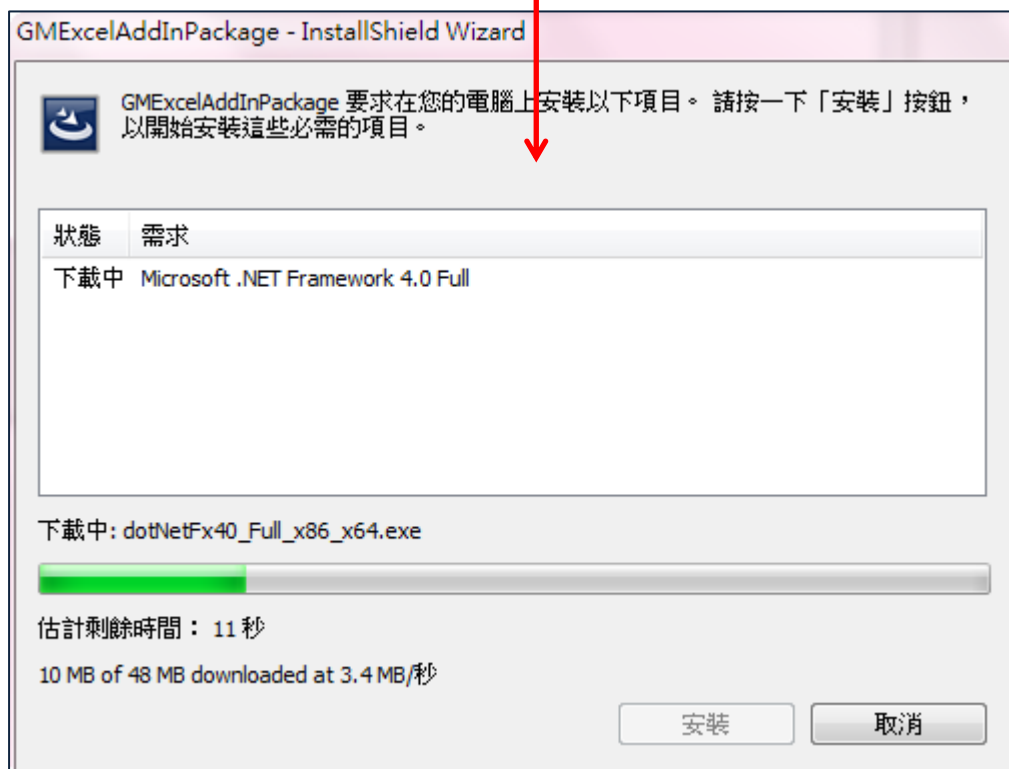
GMExcelAddInPackage - InstallShield Wizard

GMExcelAddInPackage 要求在您的電腦上安裝以下項目。 請按一下「安裝」按鈕，以開始安裝這些必需的項目。

| 狀態 | 需求 |
|---|---|
| 下載中 | Microsoft .NET Framework 4.0 Full |

下載中: dotNetFx40_Full_x86_x64.exe

估計剩餘時間： 11 秒

10 MB of 48 MB downloaded at 3.4 MB/秒

安裝 取消